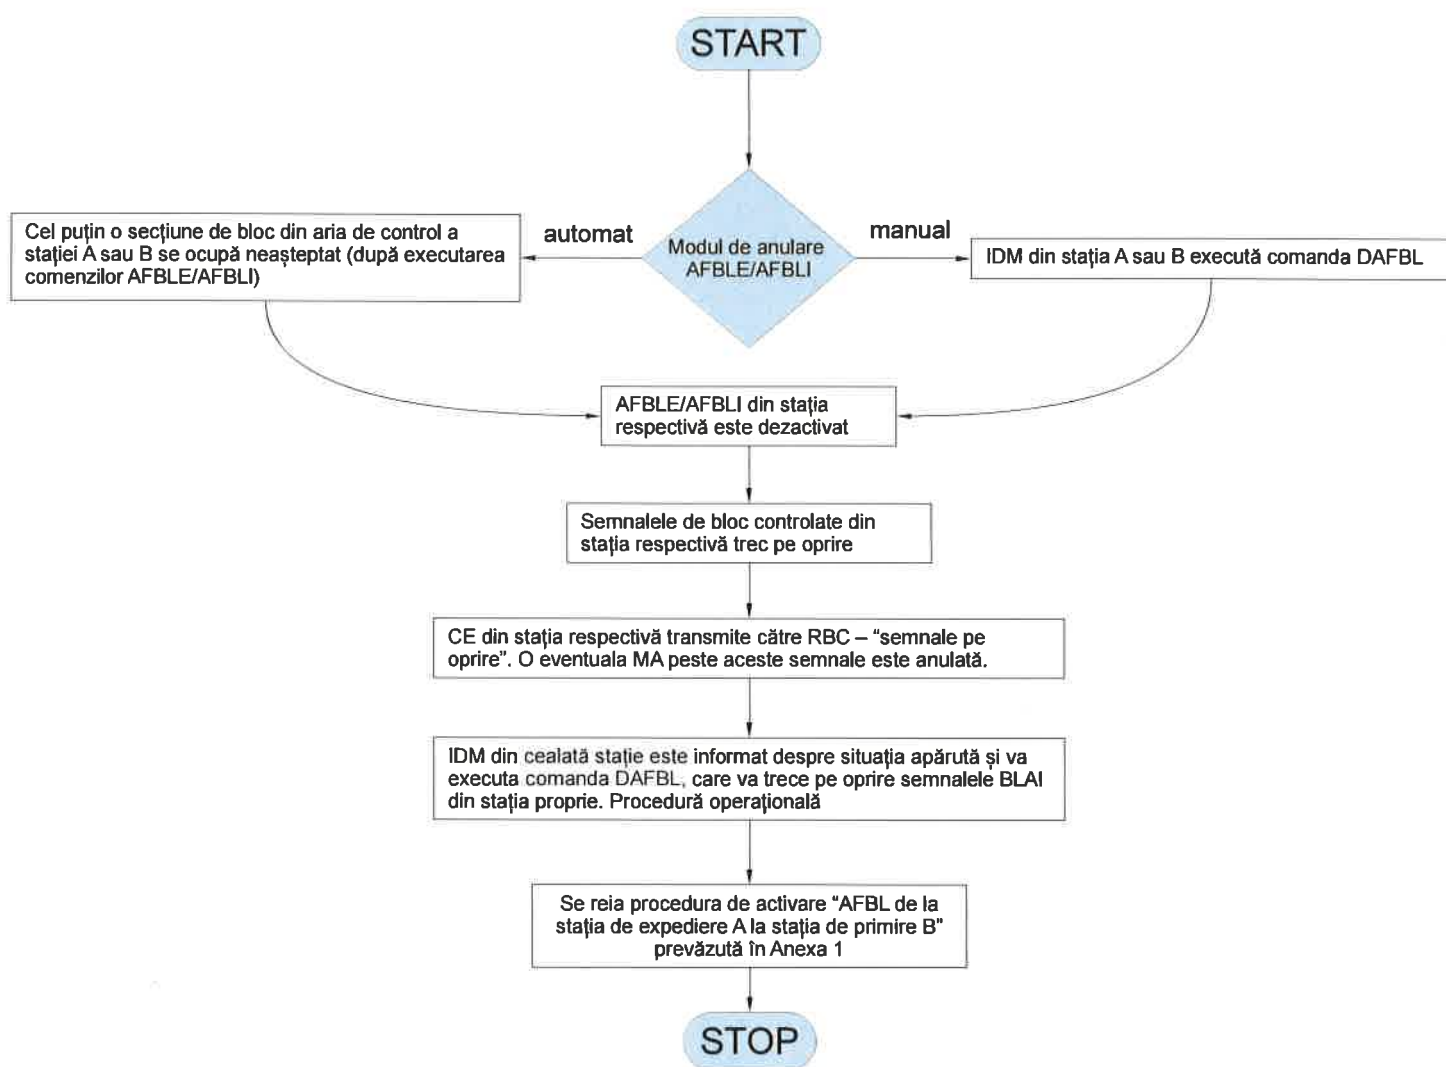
START

Modul de anulare AFBLE/AFBLI

automat

Cel puțin o secțiune de bloc din aria de control a stației A sau B se ocupă neașteptat (după executarea comenzilor AFBLE/AFBLI)

manual

IDM din stația A sau B execută comanda DAFBL

AFBLE/AFBLI din stația respectivă este dezactivat

Semnalele de bloc controlate din stația respectivă trec pe oprire

CE din stația respectivă transmite către RBC – "semnale pe oprire". O eventuala MA peste aceste semnale este anulată.

IDM din cealată stație este informat despre situația apărută și va executa comanda DAFBL, care va trece pe oprire semnalele BLAI din stația proprie. Procedură operațională

Se reia procedura de activare "AFBL de la stația de expediere A la stația de primire B" prevăzută în Anexa 1

STOP